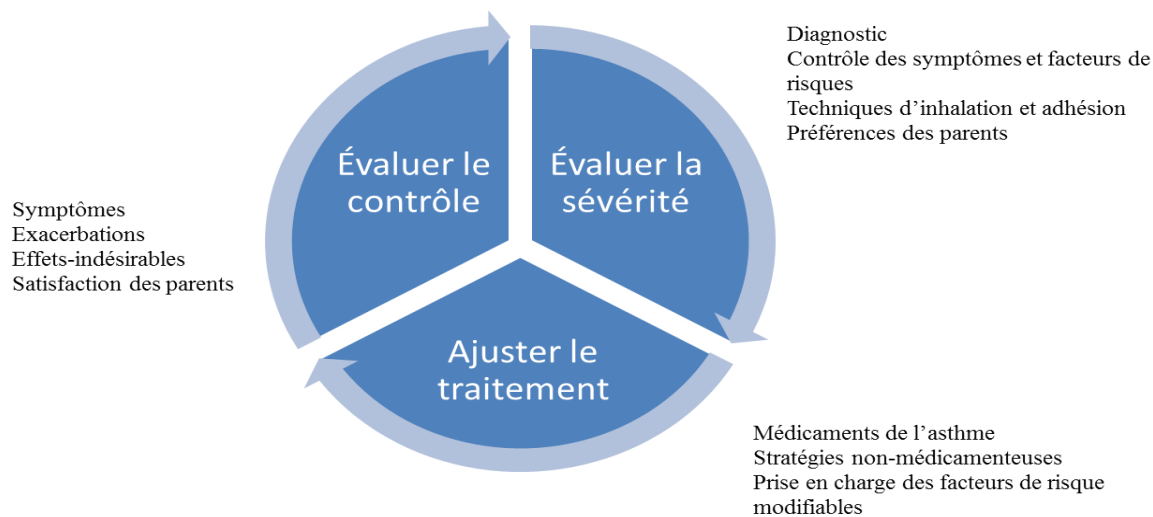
Diagnostic
Contrôle des symptômes et facteurs de risques
Techniques d’inhalation et adhésion
Préférences des parents

Évaluer le contrôle

Évaluer la sévérité

Symptômes
Exacerbations
Effets-indésirables
Satisfaction des parents

Ajuster le traitement

Médicaments de l’asthme
Stratégies non-médicamenteuses
Prise en charge des facteurs de risque modifiables